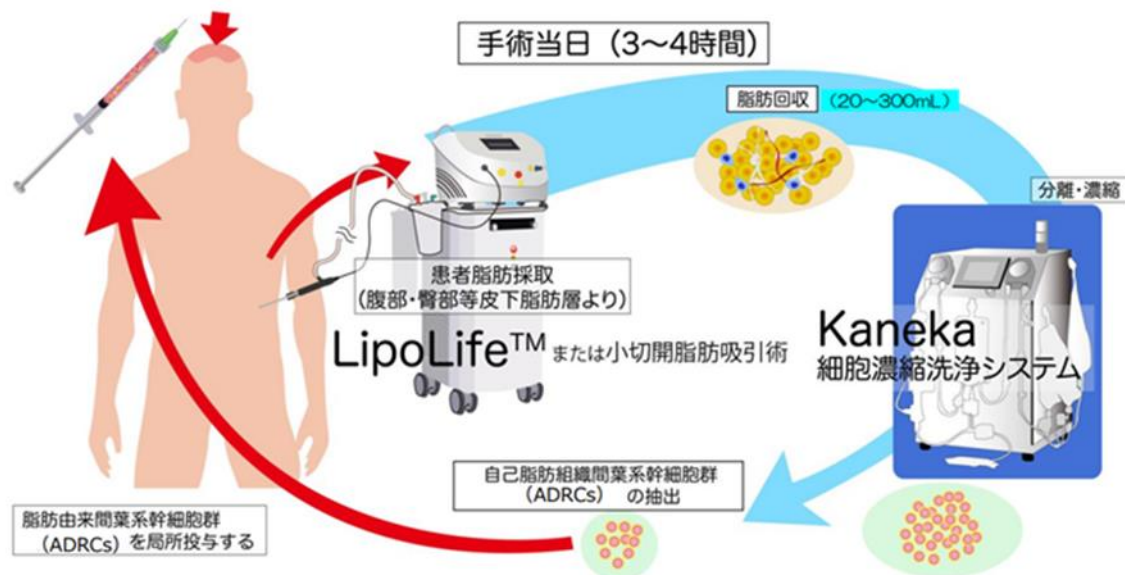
手術当日（3〜4時間）

脂肪回収（20〜300mL）

分離・濃縮

患者脂肪採取
（腹部・臀部等皮下脂肪層より）

LipoLife™ または小切開脂肪吸引術

Kaneka
細胞濃縮洗浄システム

自己脂肪組織間葉系幹細胞群
（ADRCs） の抽出

脂肪由来間葉系幹細胞群
（ADRCs）を局所投与する